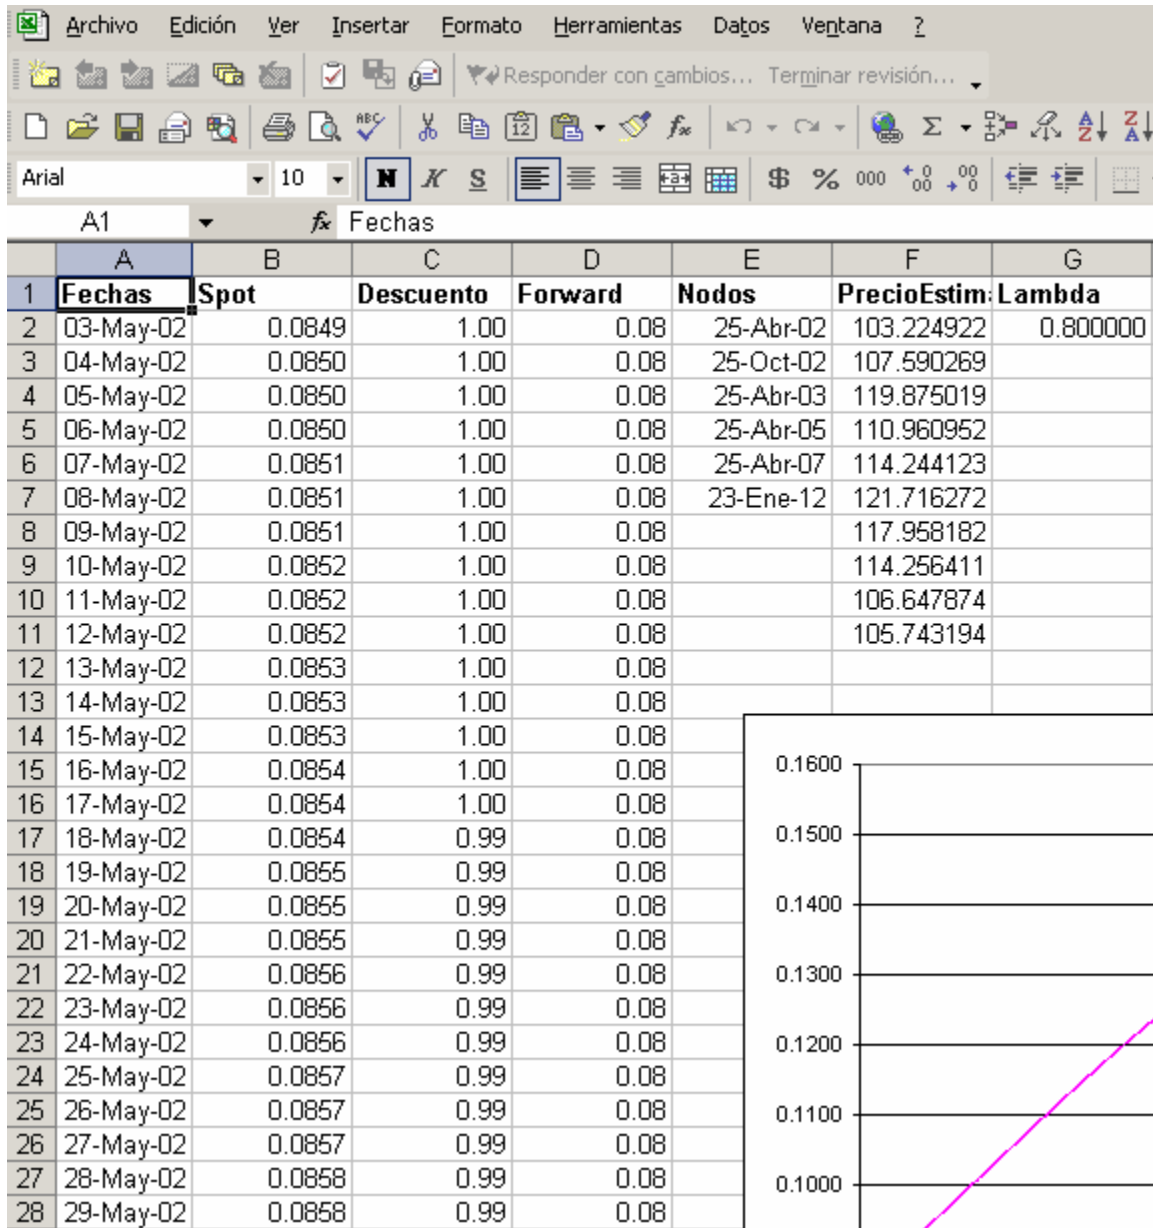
Archivo Edición Ver Insertar Formato Herramientas Datos Ventana ?

Responder con cambios... Terminar revisión...

Arial 10 N K S

$ % 000

A1 Fechas

| | A | B | C | D | E | F | G |
|---|---|---|---|---|---|---|---|
| 1 | Fechas | Spot | Descuento | Forward | Nodos | PrecioEstim | Lambda |
| 2 | 03-May-02 | 0.0849 | 1.00 | 0.08 | 25-Abr-02 | 103.224922 | 0.800000 |
| 3 | 04-May-02 | 0.0850 | 1.00 | 0.08 | 25-Oct-02 | 107.590269 | |
| 4 | 05-May-02 | 0.0850 | 1.00 | 0.08 | 25-Abr-03 | 119.875019 | |
| 5 | 06-May-02 | 0.0850 | 1.00 | 0.08 | 25-Abr-05 | 110.960952 | |
| 6 | 07-May-02 | 0.0851 | 1.00 | 0.08 | 25-Abr-07 | 114.244123 | |
| 7 | 08-May-02 | 0.0851 | 1.00 | 0.08 | 23-Ene-12 | 121.716272 | |
| 8 | 09-May-02 | 0.0851 | 1.00 | 0.08 | | 117.958182 | |
| 9 | 10-May-02 | 0.0852 | 1.00 | 0.08 | | 114.256411 | |
| 10 | 11-May-02 | 0.0852 | 1.00 | 0.08 | | 106.647874 | |
| 11 | 12-May-02 | 0.0852 | 1.00 | 0.08 | | 105.743194 | |
| 12 | 13-May-02 | 0.0853 | 1.00 | 0.08 | | | |
| 13 | 14-May-02 | 0.0853 | 1.00 | 0.08 | | | |
| 14 | 15-May-02 | 0.0853 | 1.00 | 0.08 | | | |
| 15 | 16-May-02 | 0.0854 | 1.00 | 0.08 | | | |
| 16 | 17-May-02 | 0.0854 | 1.00 | 0.08 | | | |
| 17 | 18-May-02 | 0.0854 | 0.99 | 0.08 | | | |
| 18 | 19-May-02 | 0.0855 | 0.99 | 0.08 | | | |
| 19 | 20-May-02 | 0.0855 | 0.99 | 0.08 | | | |
| 20 | 21-May-02 | 0.0855 | 0.99 | 0.08 | | | |
| 21 | 22-May-02 | 0.0856 | 0.99 | 0.08 | | | |
| 22 | 23-May-02 | 0.0856 | 0.99 | 0.08 | | | |
| 23 | 24-May-02 | 0.0856 | 0.99 | 0.08 | | | |
| 24 | 25-May-02 | 0.0857 | 0.99 | 0.08 | | | |
| 25 | 26-May-02 | 0.0857 | 0.99 | 0.08 | | | |
| 26 | 27-May-02 | 0.0857 | 0.99 | 0.08 | | | |
| 27 | 28-May-02 | 0.0858 | 0.99 | 0.08 | | | |
| 28 | 29-May-02 | 0.0858 | 0.99 | 0.08 | | | |

0.1600
0.1500
0.1400
0.1300
0.1200
0.1100
0.1000